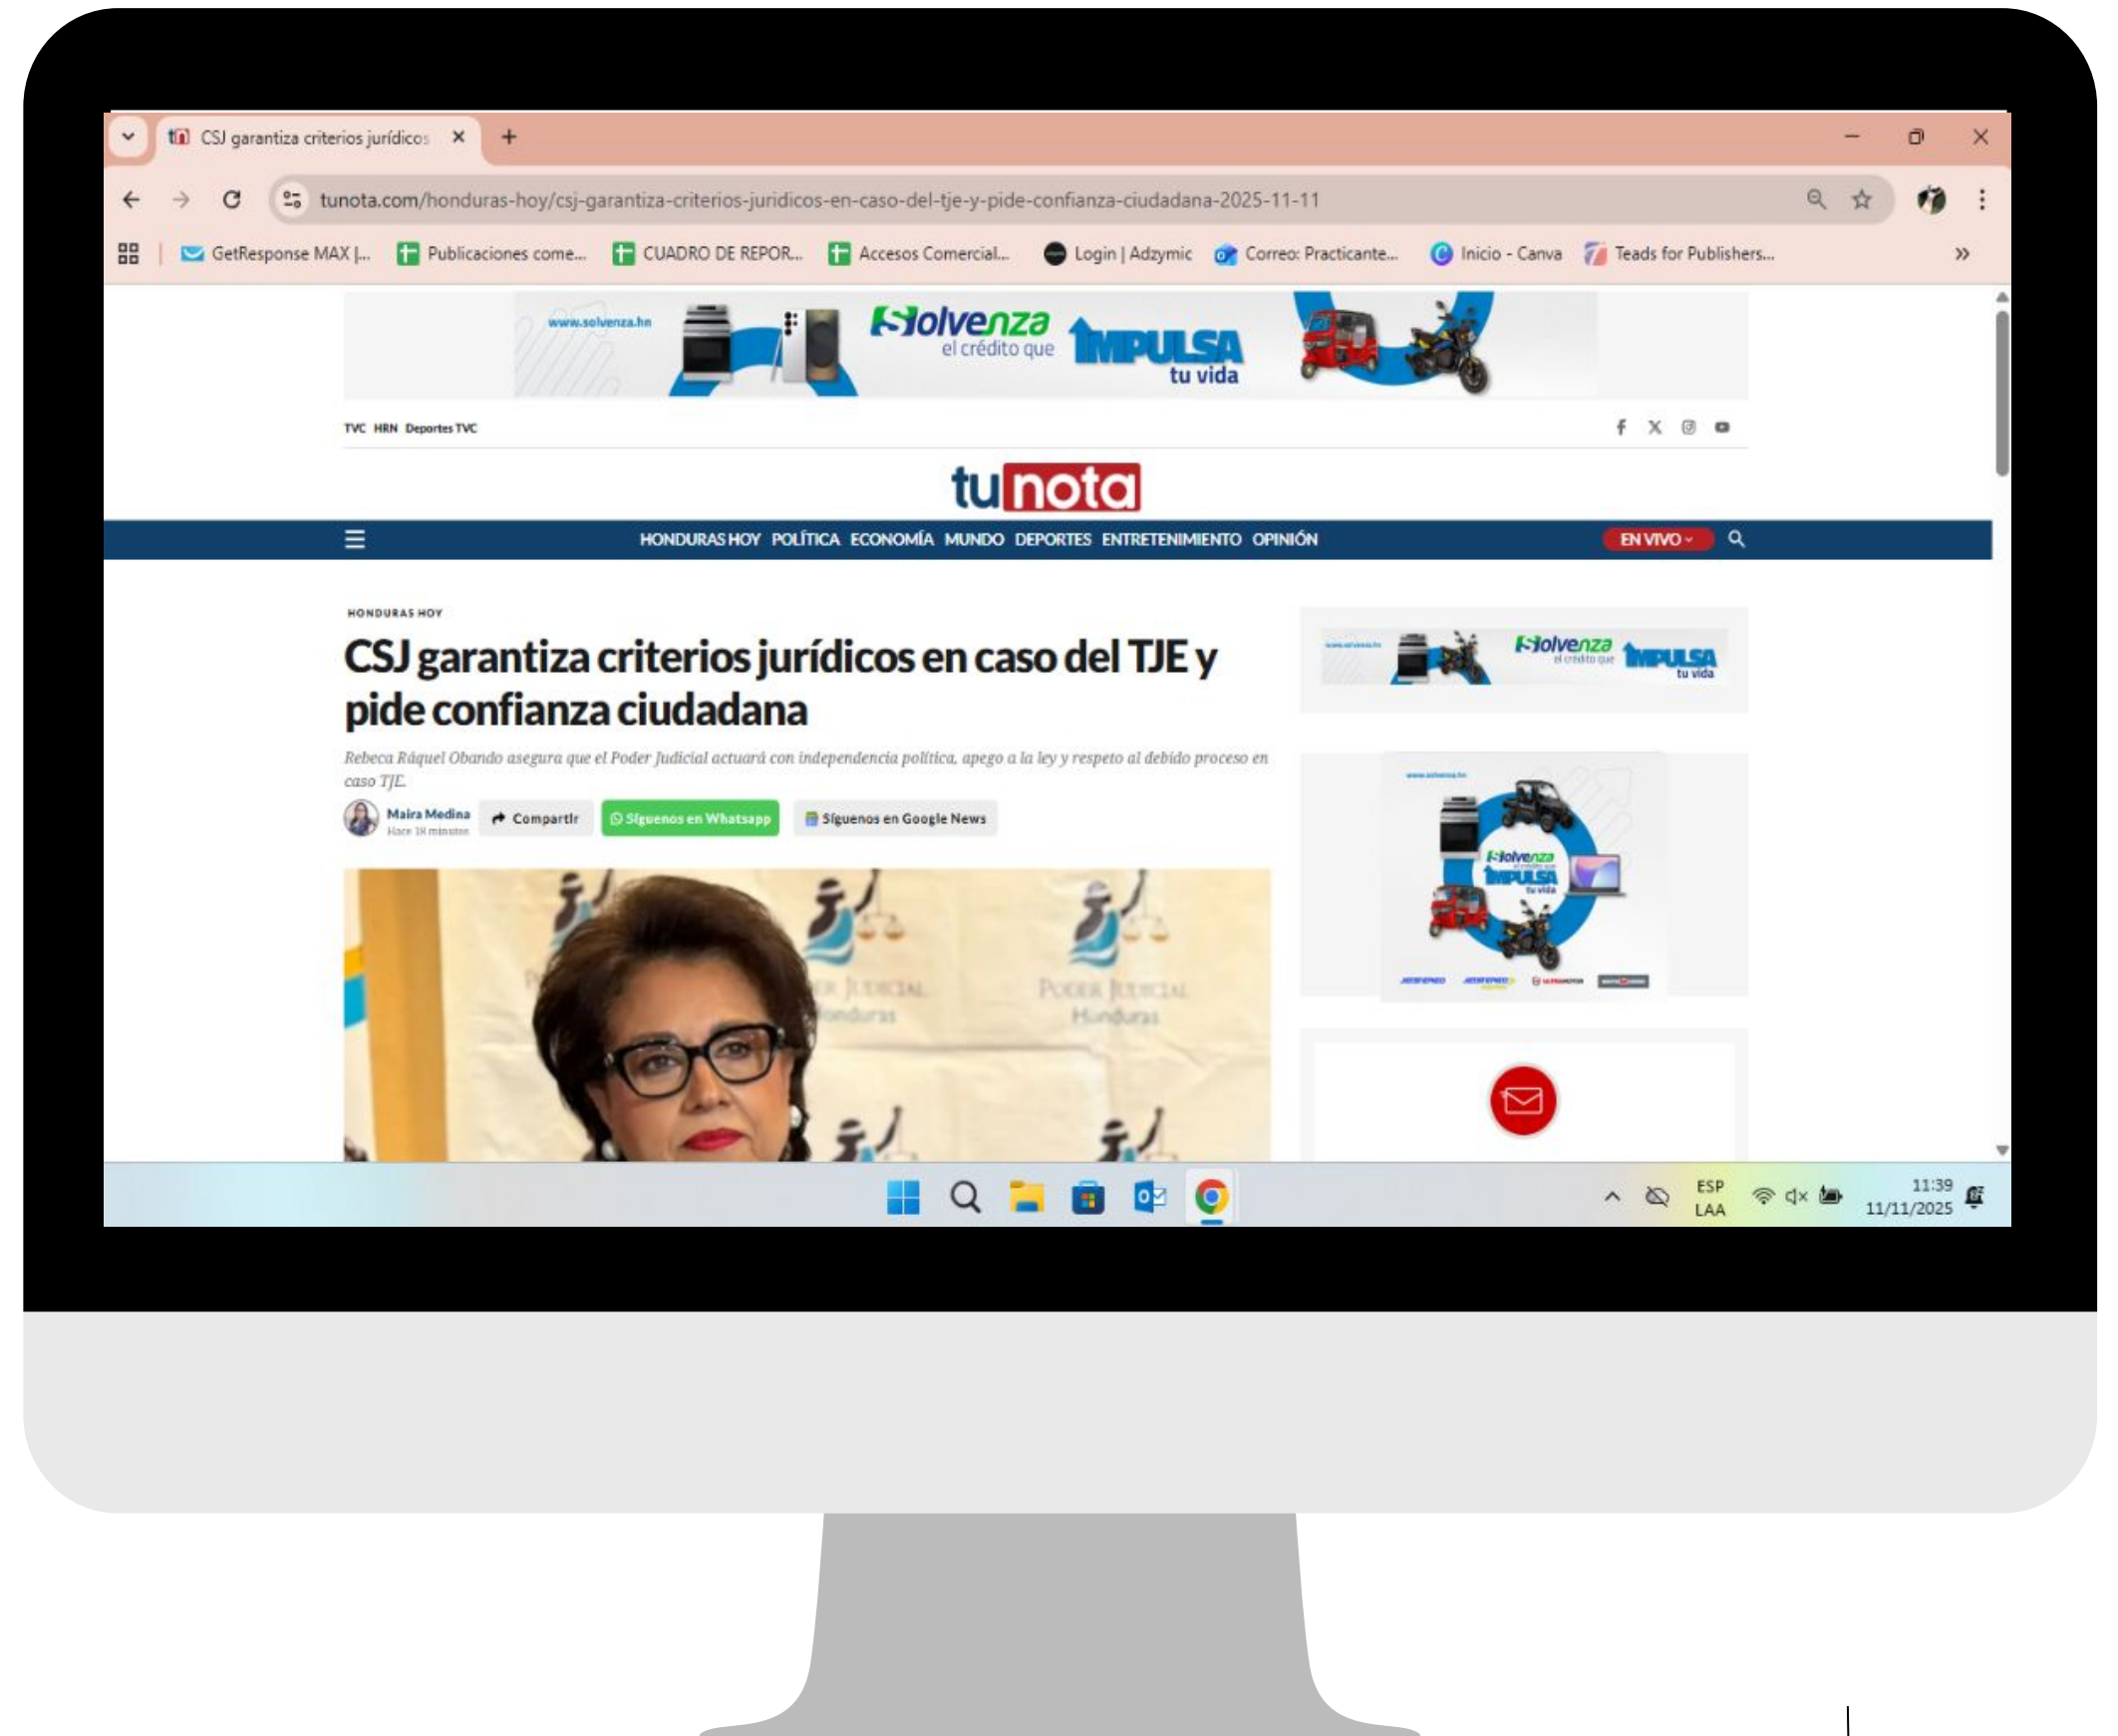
CSJ garantiza criterios jurídicos ×

tunota.com/honduras-hoy/csj-garantiza-criterios-juridicos-en-caso-del-tje-y-pide-confianza-ciudadana-2025-11-11

GetResponse MAX |... Publicaciones come... CUADRO DE REPOR... Accesos Comercial... Login | Adzymic Correo: Practicante... Inicio - Canva Teads for Publishers...

www.solvenza.hn Solvenza el crédito que IMPULSA tu vida

TVC HRN Deportes TVC

tunota

HONDURAS HOY POLÍTICA ECONOMÍA MUNDO DEPORTES ENTRETENIMIENTO OPINIÓN EN VIVO

HONDURAS HOY

CSJ garantiza criterios jurídicos en caso del TJE y pide confianza ciudadana

Rebeca Ráquel Obando asegura que el Poder Judicial actuará con independencia política, apego a la ley y respeto al debido proceso en caso TJE.

Maira Medina
Hace 18 minutos

Compartir Síguenos en Whatsapp Síguenos en Google News

Solvenza el crédito que IMPULSA tu vida

Solvenza IMPULSA tu vida

PODER JUDICIAL Honduras

ESP LAA 11:39 11/11/2025